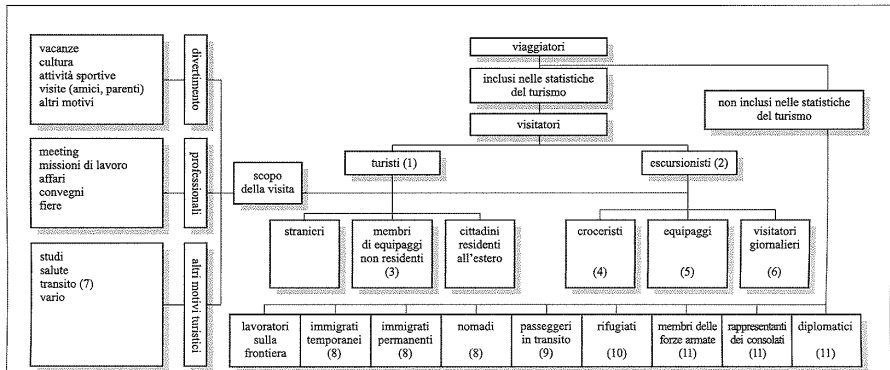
vacanze
cultura
attività sportive
visite (amici, parenti)
altri motivi

divertimento

meeting
missioni di lavoro
affari
convegni
fiere

professionali

studi
salute
transito (7)
vario

altri motivi turistici

viaggiatori

inclusi nelle statistiche del turismo

non inclusi nelle statistiche del turismo

visitatori

turisti (1)

escursionisti (2)

scopo della visita

stranieri

membri di equipaggi non residenti (3)

cittadini residenti all'estero

croceristi (4)

equipaggi (5)

visitatori giornalieri (6)

| lavoratori sulla frontiera | immigrati temporanei (8) | immigrati permanenti (8) | nomadi (8) | passeggeri in transito (9) | rifugiati (10) | membri delle forze armate (11) | rappresentanti dei consolati (11) | diplomatici (11) |
|---|---|---|---|---|---|---|---|---|